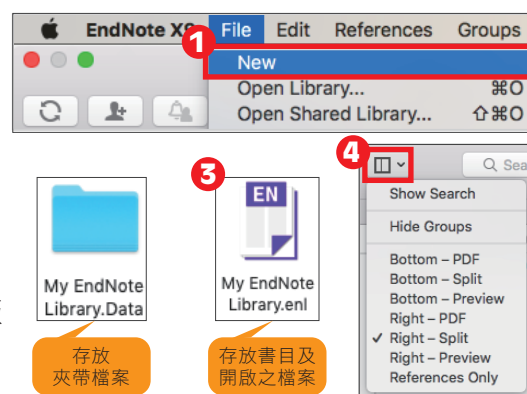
EndNote X9 File Edit References Groups

1

New

Open Library... ⌘O

Open Shared Library... ⇧⌘O

3

4

Sea

EN

My EndNote Library.Data

存放夾帶檔案

My EndNote Library.enl

存放書目及開啟之檔案

Show Search

Hide Groups

Bottom – PDF

Bottom – Split

Bottom – Preview

Right – PDF

✓ Right – Split

Right – Preview

References Only